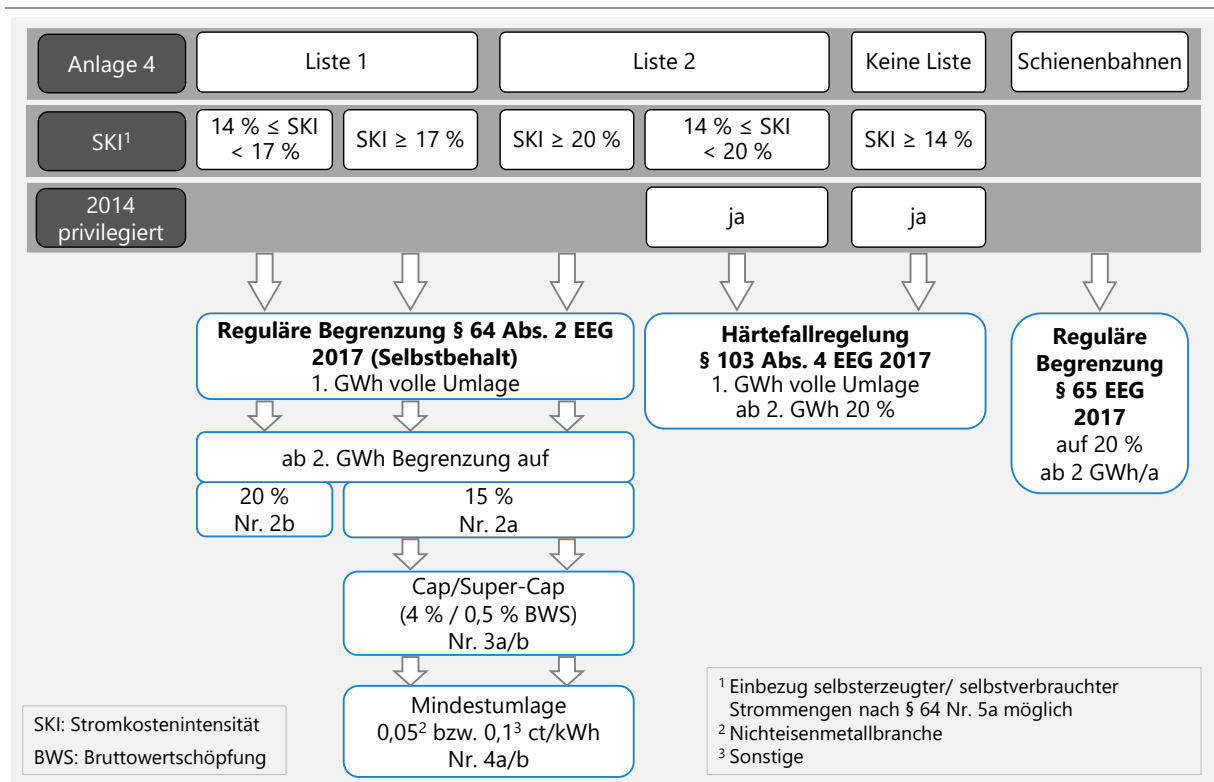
Anlage 4

Liste 1

Liste 2

Keine Liste

Schienenbahnen

SKI$^1$

14 % ≤ SKI < 17 %

SKI ≥ 17 %

SKI ≥ 20 %

14 % ≤ SKI < 20 %

SKI ≥ 14 %

2014 privilegiert

ja

ja

**Reguläre Begrenzung § 64 Abs. 2 EEG 2017 (Selbstbehalt)**
1. GWh volle Umlage

**Härtefallregelung § 103 Abs. 4 EEG 2017**
1. GWh volle Umlage
ab 2. GWh 20 %

**Reguläre Begrenzung § 65 EEG 2017**
auf 20 %
ab 2 GWh/a

ab 2. GWh Begrenzung auf

20 %
Nr. 2b

15 %
Nr. 2a

Cap/Super-Cap
(4 % / 0,5 % BWS)
Nr. 3a/b

Mindestumlage
0,05$^2$ bzw. 0,1$^3$ ct/kWh
Nr. 4a/b

SKI: Stromkostenintensität
BWS: Bruttowertschöpfung

$^1$ Einbezug selbsterzeugter/ selbstverbrauchter Strommengen nach § 64 Nr. 5a möglich
$^2$ Nichteisenmetallbranche
$^3$ Sonstige